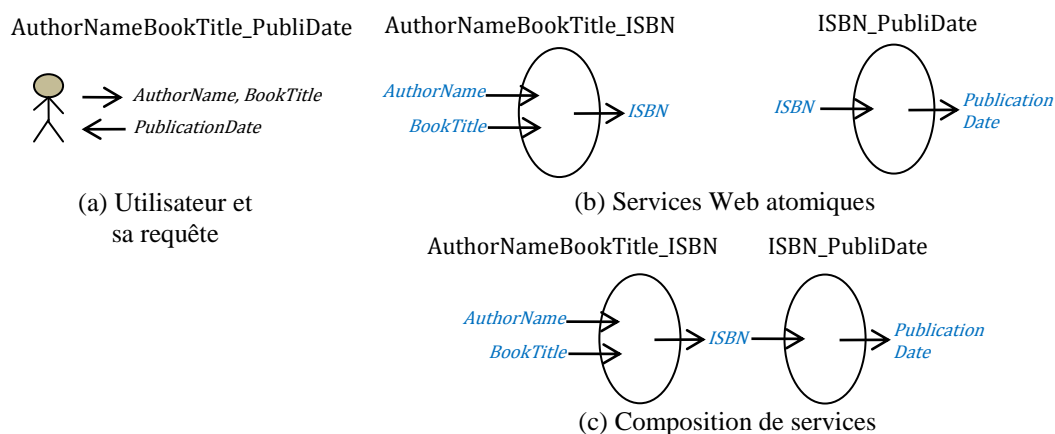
AuthorNameBookTitle_PubliDate

AuthorName, BookTitle
PublicationDate

(a) Utilisateur et sa requête

AuthorNameBookTitle_ISBN

AuthorName
BookTitle
ISBN

ISBN_PubliDate

ISBN
Publication Date

(b) Services Web atomiques

AuthorNameBookTitle_ISBN

ISBN_PubliDate

AuthorName
BookTitle
ISBN
Publication Date

(c) Composition de services